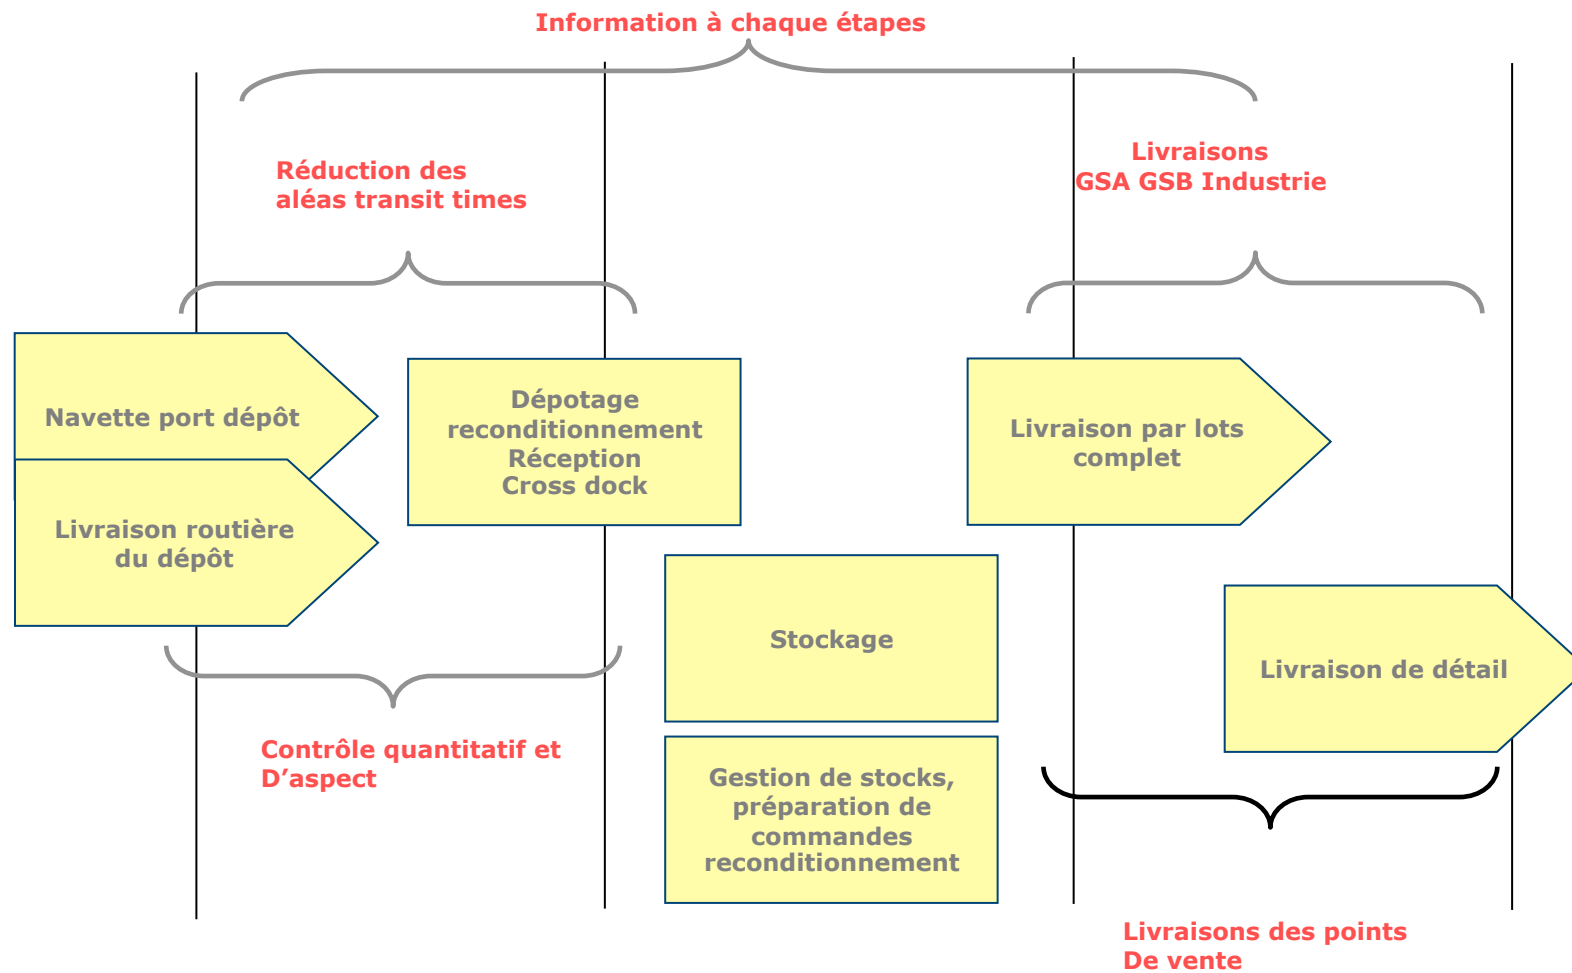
Information à chaque étapes

Réduction des aléas transit times

Livraisons GSA GSB Industrie

Navette port dépôt

Livraison routière du dépôt

Dépotage reconditionnement Réception Cross dock

Livraison par lots complet

Stockage

Livraison de détail

Contrôle quantitatif et D'aspect

Gestion de stocks, préparation de commandes reconditionnement

Livraisons des points De vente